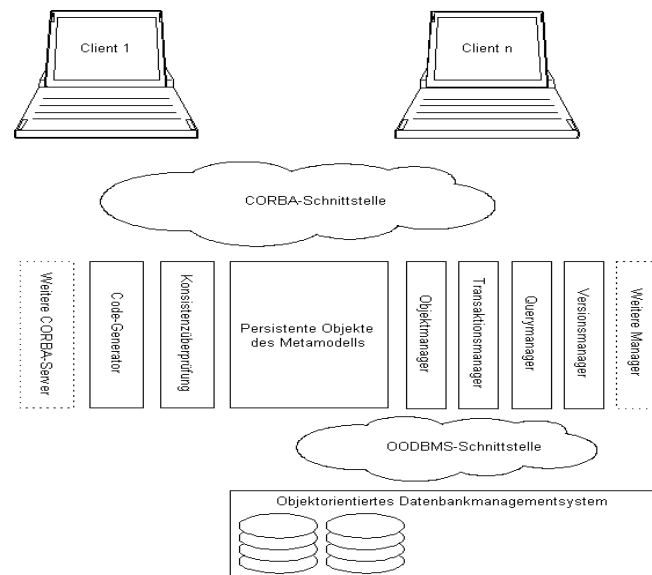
Client 1

Client n

CORBA-Schnittstelle

Weitere CORBA-Server

Code-Generator

Konsistenzüberprüfung

Persistente Objekte des Metamodells

Objektmanager

Transaktionsmanager

Querymanager

Versionsmanager

Weitere Manager

OODBMS-Schnittstelle

Objektorientiertes Datenbankmanagementsystem